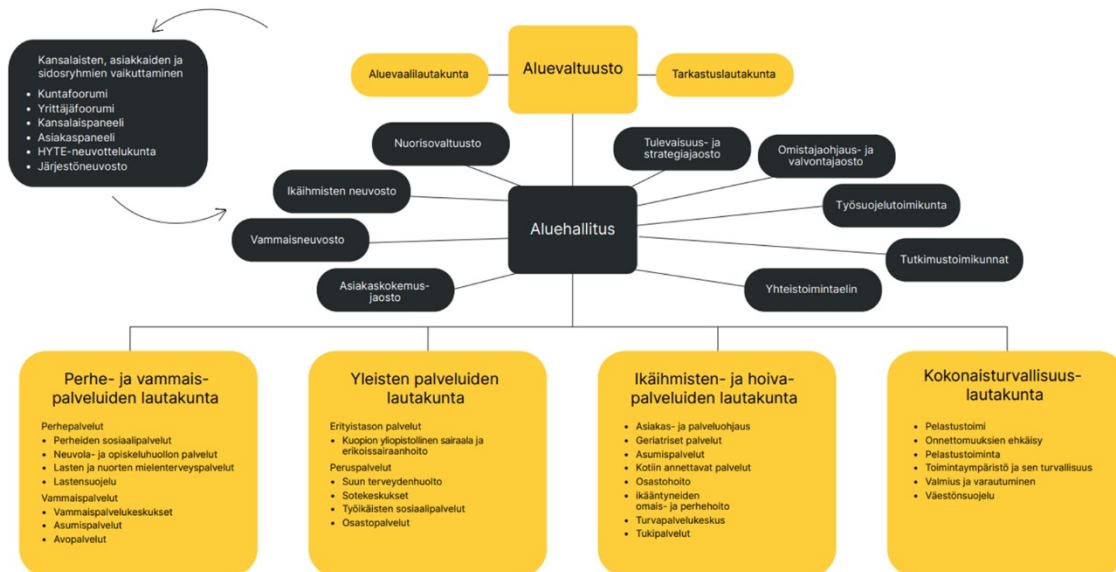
Kansalaisten, asiakkaiden ja sidosryhmien vaikuttaminen
- Kuntafoorumi
- Yrittäjäfoorumi
- Kansalaispaneeli
- Asiakaspaneeli
- HYTE-neuvottelukunta
- Järjestöneuvosto

Aluevaalilautakunta

Aluevaltuusto

Tarkastuslautakunta

Nuorisovaltuusto

Tulevaisuus- ja strategiajaosto

Omistajaohjaus- ja valvontajaosto

Ikäihmisten neuvosto

Aluehallitus

Työsuojelutoimikunta

Vammaisneuvosto

Tutkimustoimikunnat

Asiakaskokemus-jaosto

Yhteistoimintaelin

Perhe- ja vammais-palveluiden lautakunta

Perhepalvelut
- Perheiden sosiaalipalvelut
- Neuvola- ja opiskeluhuollon palvelut
- Lasten ja nuorten mielenterveyspalvelut
- Lastensuojelu

Vammaispalvelut
- Vammaispalvelukeskukset
- Asumispalvelut
- Avopalvelut

Yleisten palveluiden lautakunta

Erityistason palvelut
- Kuopion yliopistollinen sairaala ja erikoissairaanhoito

Peruspalvelut
- Suun terveydenhuolto
- Sotekeskukset
- Työikäisten sosiaalipalvelut
- Osastopalvelut

Ikäihmisten- ja hoiva-palveluiden lautakunta

- Asiakas- ja palveluohjaus
- Geriatriset palvelut
- Asumispalvelut
- Kotiin annettavat palvelut
- Osastohoito
- Ikääntyneiden omais- ja perhehoito
- Turvapalvelukeskus
- Tukipalvelut

Kokonaisturvallisuus-lautakunta

- Pelastustoimi
- Onnettomuuksien ehkäisy
- Pelastustoiminta
- Toimintaympäristö ja sen turvallisuus
- Valmius ja varautuminen
- Väestönsuojelu